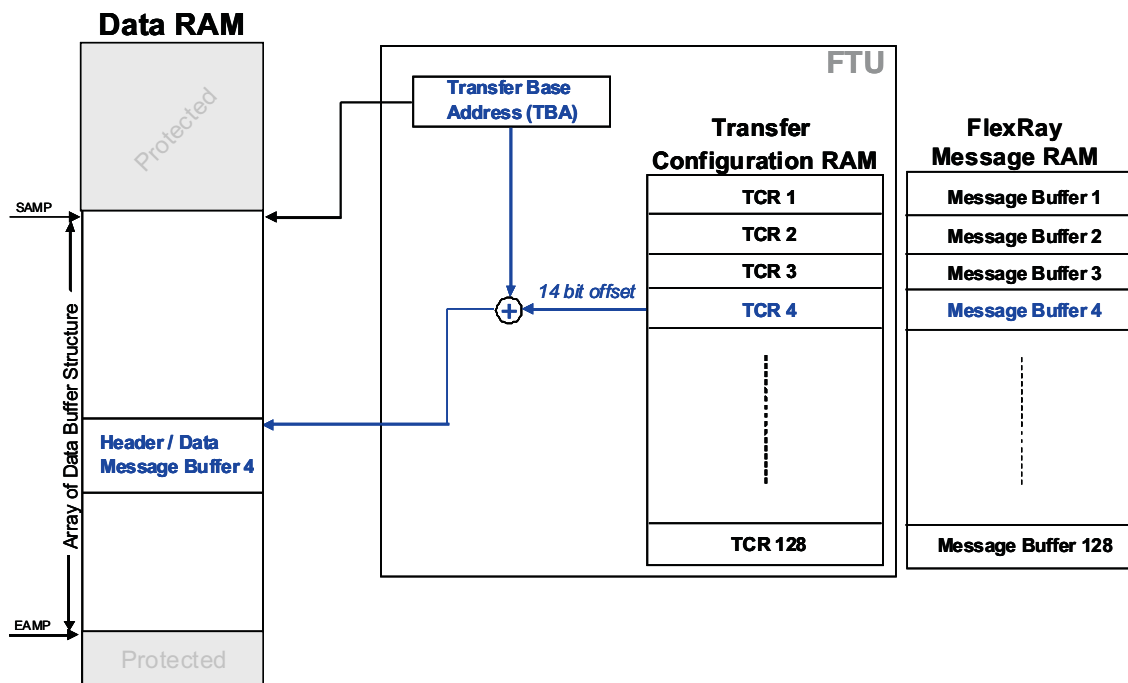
Data RAM

Protected

SAMP

Array of Data Buffer Structure

Header / Data Message Buffer 4

EAMP

Protected

FTU

Transfer Base Address (TBA)

14 bit offset

Transfer Configuration RAM

TCR 1

TCR 2

TCR 3

TCR 4

TCR 128

FlexRay Message RAM

Message Buffer 1

Message Buffer 2

Message Buffer 3

Message Buffer 4

Message Buffer 128